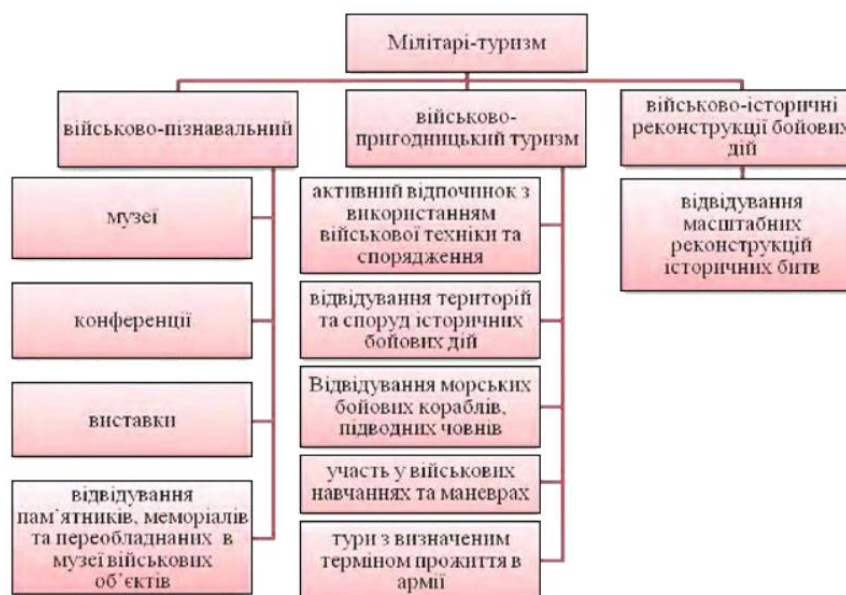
Мілітарі-туризм

військово-пізнавальний

музеї

конференції

виставки

відвідування пам`ятників, меморіалів та переобладнаних в музеї військових об`єктів

військово-пригодницький туризм

активний відпочинок з використанням військової техніки та спорядження

відвідування територій та споруд історичних бойових дій

Відвідування морських бойових кораблів, підводних човнів

участь у військових навчаннях та маневрах

тури з визначеним терміном прожиття в армії

військово-історичні реконструкції бойових дій

відвідування масштабних реконструкцій історичних битв